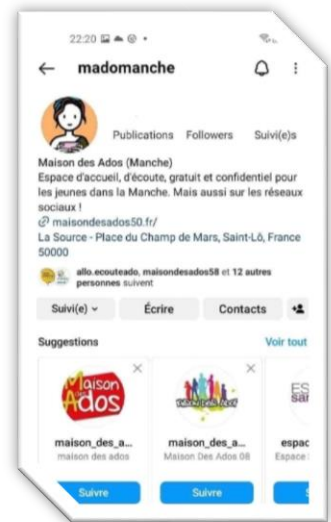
22:20

madomanche

Publications Followers Suivi(e)s

Maison des Ados (Manche)
Espace d'accueil, d'écoute, gratuit et confidentiel pour les jeunes dans la Manche. Mais aussi sur les réseaux sociaux !
maisondesados50.fr/
La Source - Place du Champ de Mars, Saint-Lô, France 50000

allo.ecouteado, maisondesados58 et 12 autres personnes suivent

Suivi(e) Écrire Contacts

Suggestions Voir tout

Maison Ados

maison_des_a...
maison des ados
Suivre

maison_des_a...
Maison Des Ados 08
Suivre

espac
Espace
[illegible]